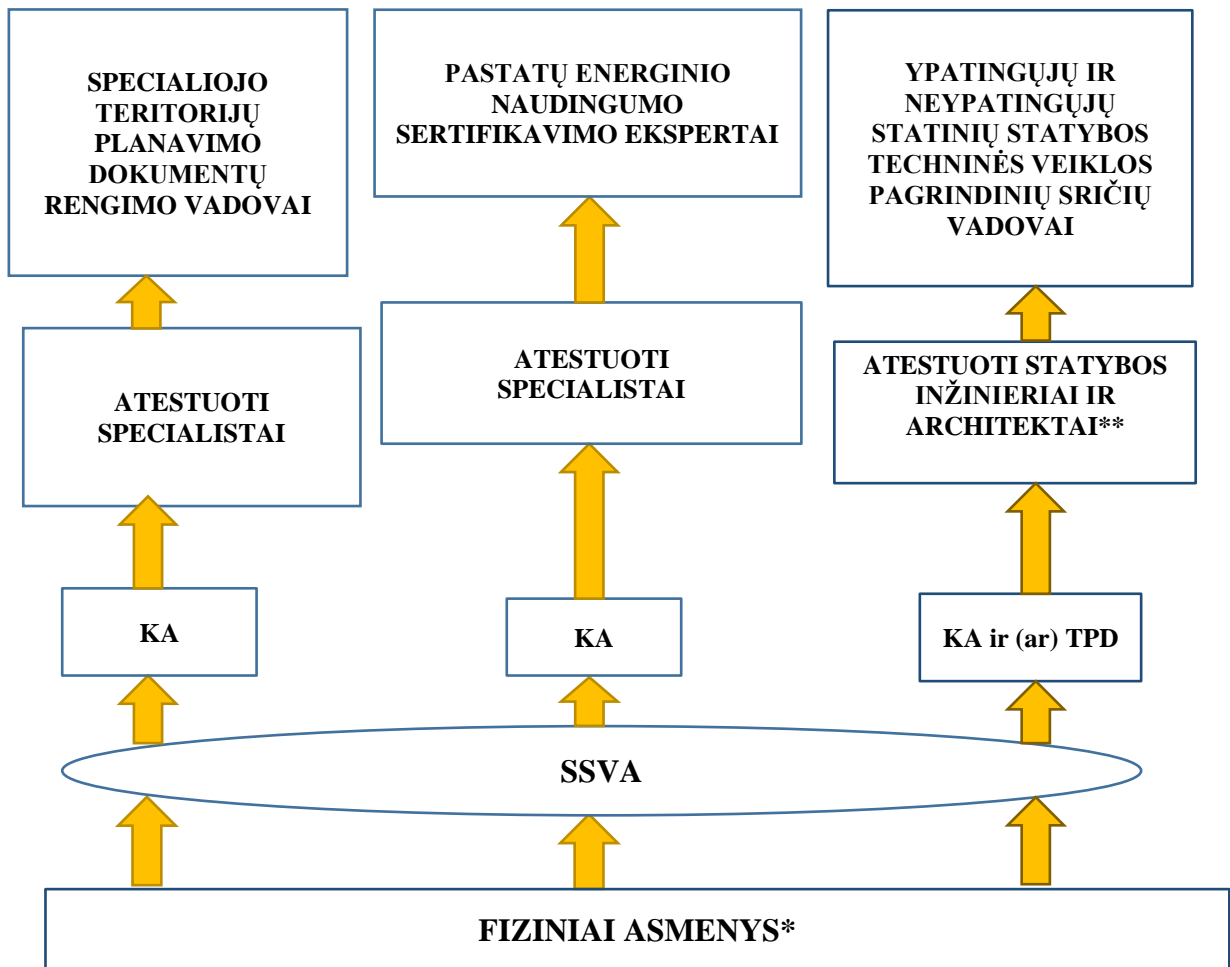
SPECIALIOJO TERITORIJŲ PLANAVIMO DOKUMENTŲ RENGIMO VADOVAI

PASTATŲ ENERGINIO NAUDINGUMO SERTIFIKAVIMO EKSPERTAI

YPATINGŲJŲ IR NEYPATINGŲJŲ STATINIŲ STATYBOS TECHNINĖS VEIKLOS PAGRINDINIŲ SRIČIŲ VADOVAI

ATESTUOTI SPECIALISTAI

ATESTUOTI SPECIALISTAI

ATESTUOTI STATYBOS INŽINIERIAI IR ARCHITEKTAI**

KA

KA

KA ir (ar) TPD

SSVA

FIZINIAI ASMENYS*